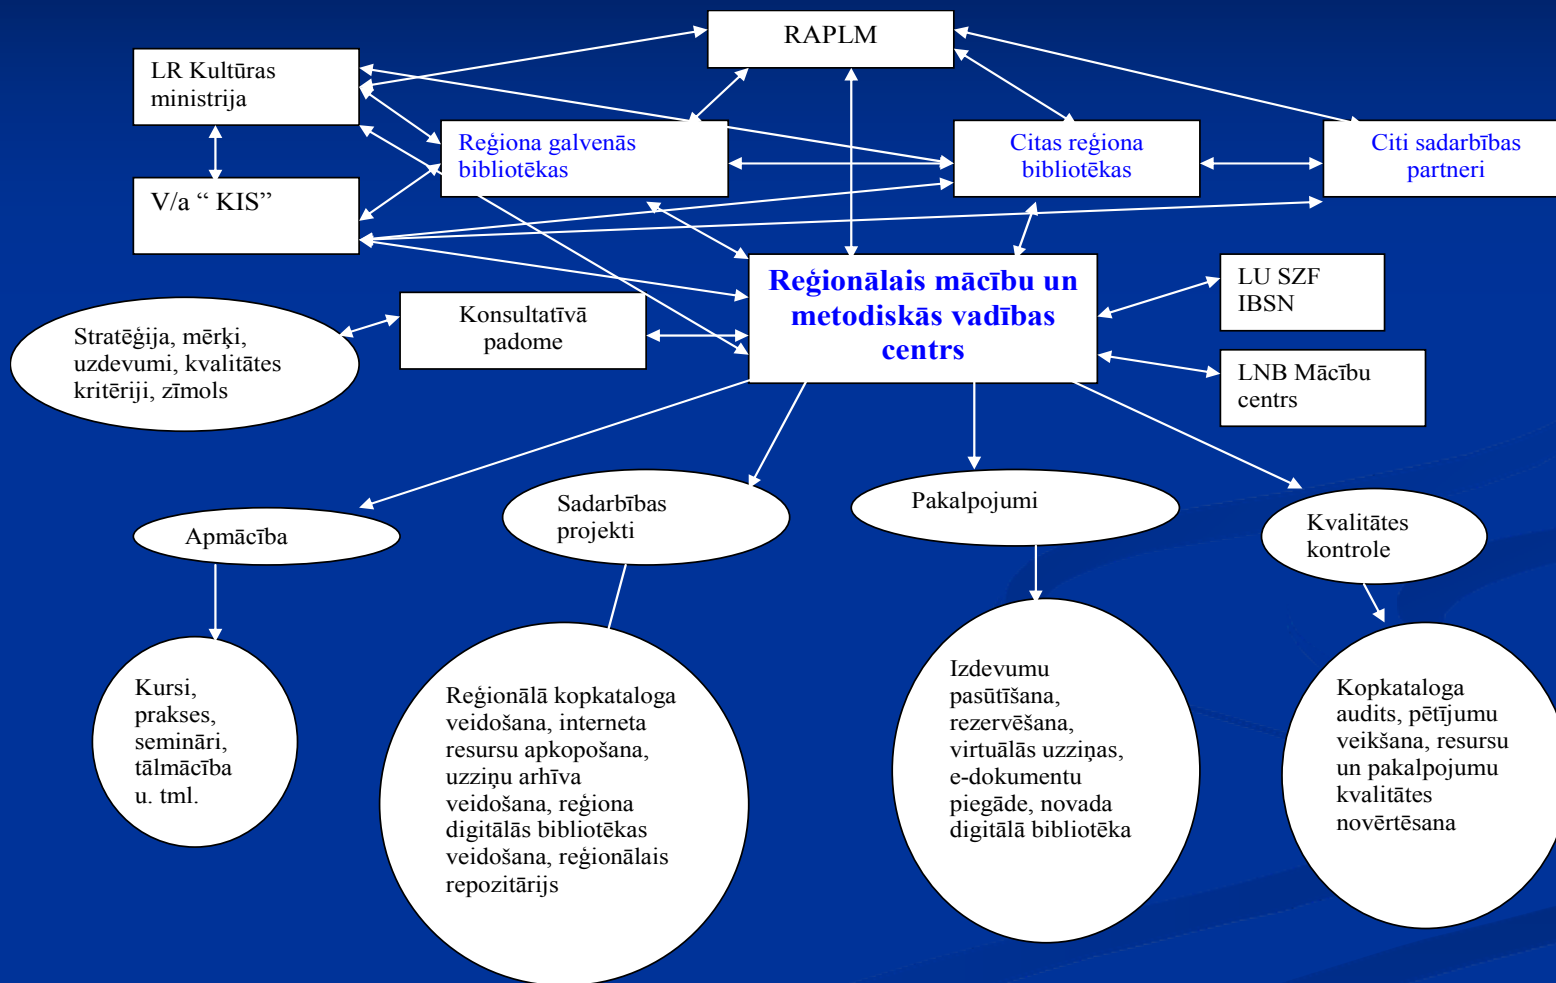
RAPLM

LR Kultūras ministrija

Reģiona galvenās bibliotēkas

Citas reģiona bibliotēkas

Citi sadarbības partneri

V/a " KIS"

Reģionālais mācību un metodiskās vadības centrs

LU SZF IBSN

Stratēģija, mērķi, uzdevumi, kvalitātes kritēriji, zīmols

Konsultatīvā padome

LNB Mācību centrs

Apmācība

Sadarbības projekti

Pakalpojumi

Kvalitātes kontrole

Kursi, prakses, semināri, tālmācība u. tml.

Reģionālā kopkataloga veidošana, interneta resursu apkopošana, uzziņu arhīva veidošana, reģiona digitālās bibliotēkas veidošana, reģionālais repozitārijs

Izdevumu pasūtīšana, rezervēšana, virtuālās uzziņas, e-dokumentu piegāde, novada digitālā bibliotēka

Kopkataloga audits, pētījumu veikšana, resursu un pakalpojumu kvalitātes novērtēsana